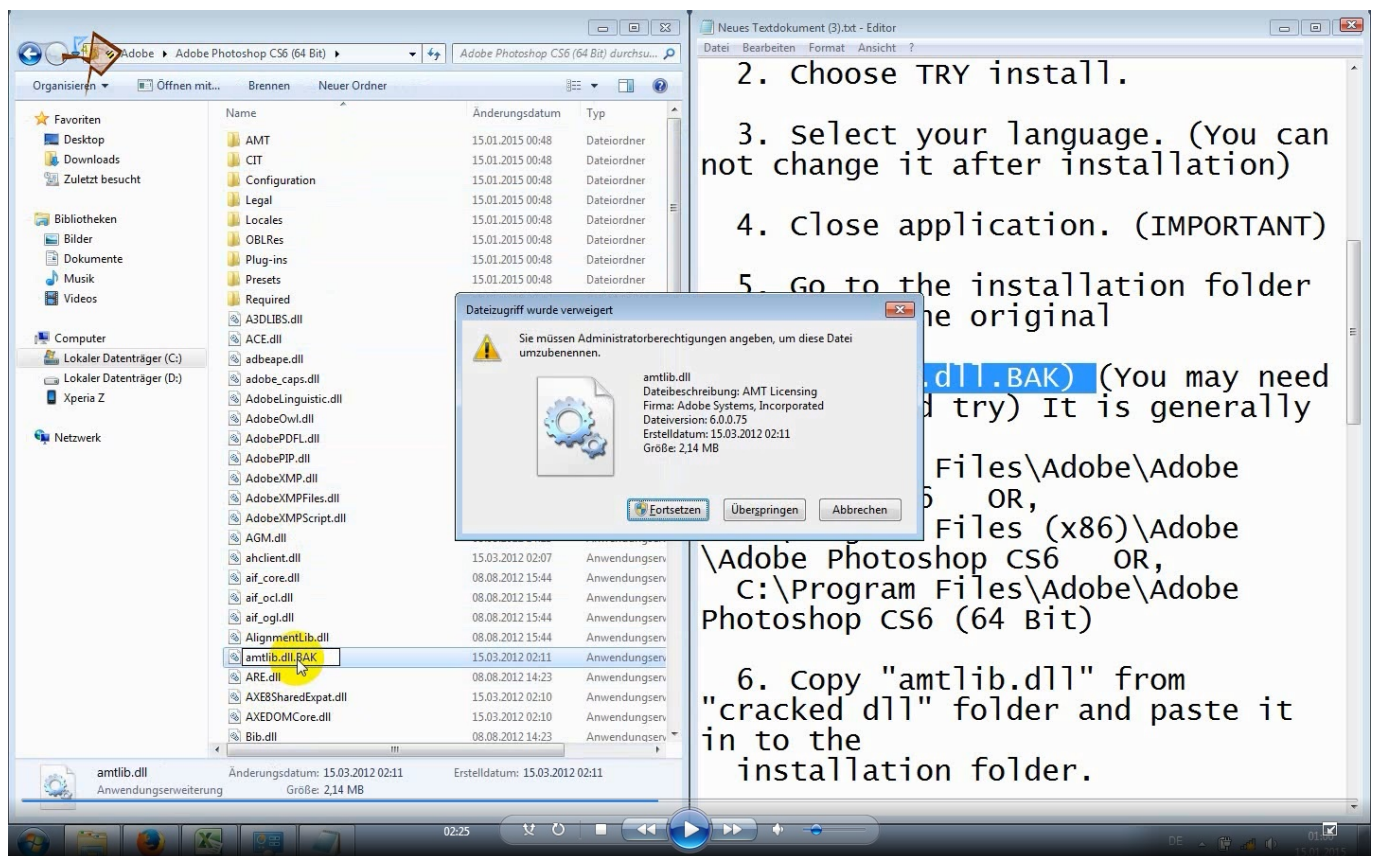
« Adobe ▸ Adobe Photoshop CS6 (64 Bit) ▸
Adobe Photoshop CS6 (64 Bit) durchsu...
Organisieren ▾ Öffnen mit... Brennen Neuer Ordner

Favoriten
Desktop
Downloads
Zuletzt besucht

Bibliotheken
Bilder
Dokumente
Musik
Videos

Computer
Lokaler Datenträger (C:)
Lokaler Datenträger (D:)
Xperia Z

Netzwerk

| Name | Änderungsdatum | Typ |
|---|---|---|
| AMT | 15.01.2015 00:48 | Dateiordner |
| CIT | 15.01.2015 00:48 | Dateiordner |
| Configuration | 15.01.2015 00:48 | Dateiordner |
| Legal | 15.01.2015 00:48 | Dateiordner |
| Locales | 15.01.2015 00:48 | Dateiordner |
| OBLRes | 15.01.2015 00:48 | Dateiordner |
| Plug-ins | 15.01.2015 00:48 | Dateiordner |
| Presets | 15.01.2015 00:48 | Dateiordner |
| Required | | |
| A3DLIBS.dll | | |
| ACE.dll | | |
| adbeape.dll | | |
| adobe_caps.dll | | |
| AdobeLinguistic.dll | | |
| AdobeOwl.dll | | |
| AdobePDFL.dll | | |
| AdobePIP.dll | | |
| AdobeXMP.dll | | |
| AdobeXMPFiles.dll | | |
| AdobeXMPScript.dll | | |
| AGM.dll | | |
| ahclient.dll | 15.03.2012 02:07 | Anwendungserv |
| aif_core.dll | 08.08.2012 15:44 | Anwendungserv |
| aif_ocl.dll | 08.08.2012 15:44 | Anwendungserv |
| aif_ogl.dll | 08.08.2012 15:44 | Anwendungserv |
| AlignmentLib.dll | 08.08.2012 15:44 | Anwendungserv |
| amtlib.dll.BAK | 15.03.2012 02:11 | Anwendungserv |
| ARE.dll | 08.08.2012 14:23 | Anwendungserv |
| AXE8SharedExpat.dll | 15.03.2012 02:10 | Anwendungserv |
| AXEDOMCore.dll | 15.03.2012 02:10 | Anwendungserv |
| Bib.dll | 08.08.2012 14:23 | Anwendungserv |

amtlib.dll Änderungsdatum: 15.03.2012 02:11 Erstelldatum: 15.03.2012 02:11
Anwendungserweiterung Größe: 2,14 MB

Dateizugriff wurde verweigert
Sie müssen Administratorberechtigungen angeben, um diese Datei umzubenennen.
amtlib.dll
Dateibeschreibung: AMT Licensing
Firma: Adobe Systems, Incorporated
Dateiversion: 6.0.0.75
Erstelldatum: 15.03.2012 02:11
Größe: 2,14 MB
Fortsetzen Überspringen Abbrechen

Neues Textdokument (3).txt - Editor
Datei Bearbeiten Format Ansicht ?

2. Choose TRY install.

3. Select your language. (You can not change it after installation)

4. Close application. (IMPORTANT)

5. Go to the installation folder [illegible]e original

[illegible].dll.BAK) (You may need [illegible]d try) It is generally

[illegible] Files\Adobe\Adobe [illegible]6 OR,
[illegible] Files (x86)\Adobe \Adobe Photoshop CS6 OR,
C:\Program Files\Adobe\Adobe Photoshop CS6 (64 Bit)

6. Copy "amtlib.dll" from "cracked dll" folder and paste it in to the installation folder.

02:25
DE
01:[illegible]
15.01.2015